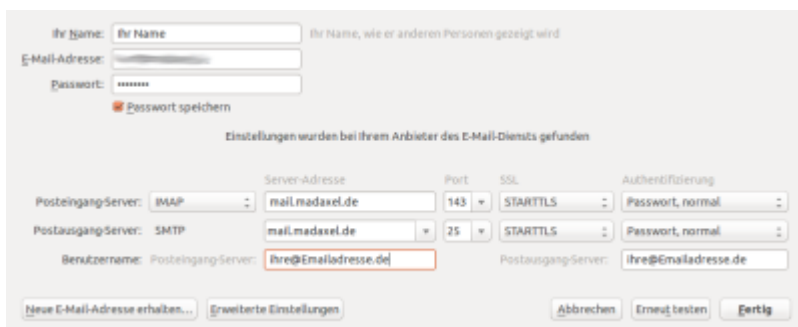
Ihr Name: Ihr Name Ihr Name, wie er anderen Personen gezeigt wird

E-Mail-Adresse: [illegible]

Passwort: ••••••••

Passwort speichern

Einstellungen wurden bei Ihrem Anbieter des E-Mail-Diensts gefunden

| | | Server-Adresse | Port | SSL | Authentifizierung |
|---|---|---|---|---|---|
| Posteingang-Server: | IMAP | mail.madaxel.de | 143 | STARTTLS | Passwort, normal |
| Postausgang-Server: | SMTP | mail.madaxel.de | 25 | STARTTLS | Passwort, normal |

Benutzername: Posteingang-Server: Ihre@Emailadresse.de Postausgang-Server: Ihre@Emailadresse.de

Neue E-Mail-Adresse erhalten... Erweiterte Einstellungen Abbrechen Erneut testen Fertig